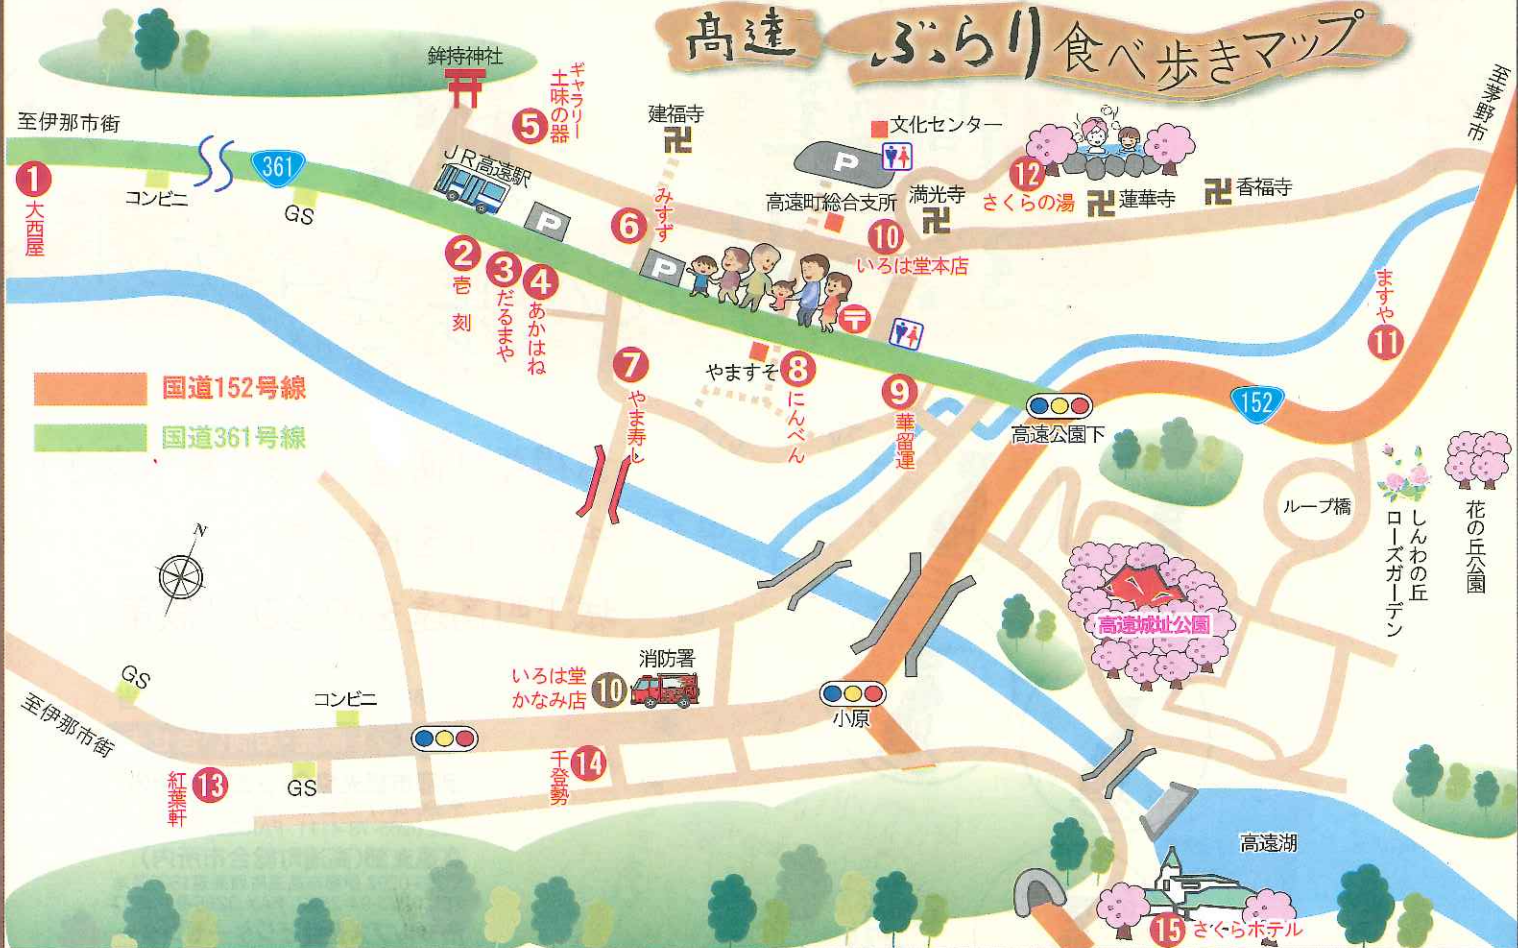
高遠 ぶらり食べ歩きマップ

鉾持神社

至伊那市街

1 大西屋

コンビニ

361

GS

JR高遠駅

ギャラリー 土味の器 5

建福寺

文化センター

12 さくらの湯

蓮華寺

香福寺

至茅野市

満光寺

高遠町総合支所

6 みすず

10 いろは堂本店

2 壱刻

3 だるまや

4 あかはね

ますや 11

国道152号線

国道361号線

7 やま寿し

やますそ 8 にんべん

9 華留運

高遠公園下

152

ループ橋

しんわの丘 ローズガーデン

花の丘公園

高遠城址公園

N

GS

至伊那市街

コンビニ

いろは堂 かなみ店 10

消防署

小原

13 紅葉軒

GS

14 千登勢

高遠湖

15 さくらホテル